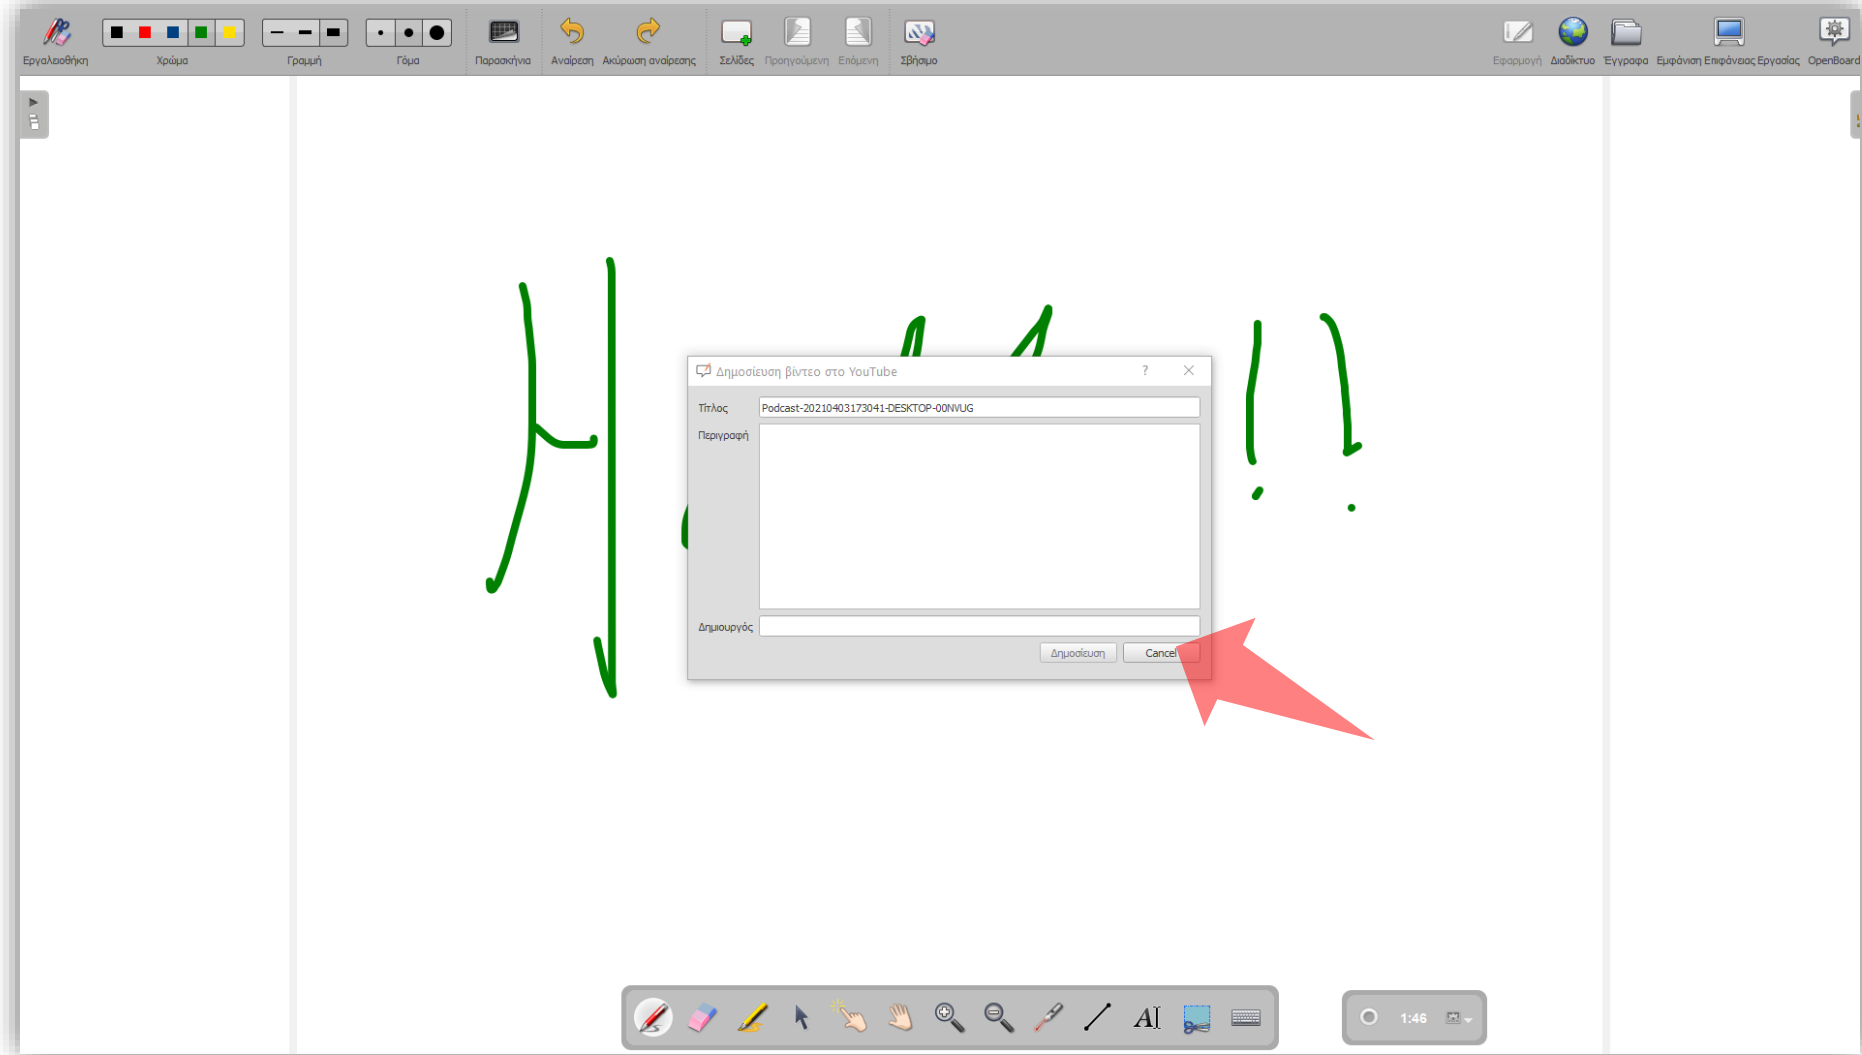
Εργαλειοθήκη Χρώμα Γραμμή Γόμα Παρασκήνια Αναίρεση Ακύρωση αναίρεσης Σελίδες Προηγούμενη Επόμενη Σβήσιμο Εφαρμογή Διαδίκτυο Έγγραφα Εμφάνιση Επιφάνειας Εργασίας OpenBoard

Δημοσίευση βίντεο στο YouTube ? ×

Τίτλος Podcast-20210403173041-DESKTOP-00NVUG

Περιγραφή

Δημιουργός

Δημοσίευση Cancel

1:46